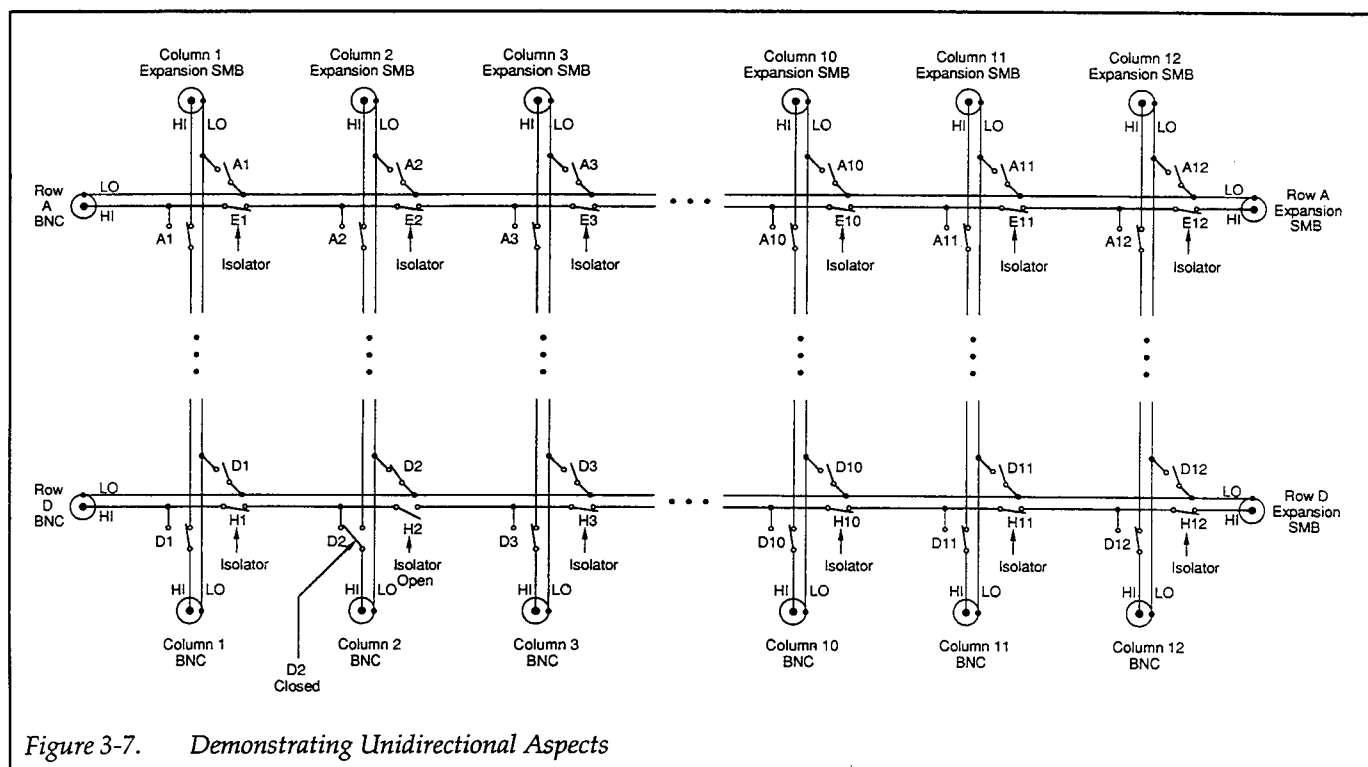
Column 1
Expansion SMB

Column 2
Expansion SMB

Column 3
Expansion SMB

Column 10
Expansion SMB

Column 11
Expansion SMB

Column 12
Expansion SMB

HI LO HI LO HI LO HI LO HI LO HI LO

A1 A2 A3 A10 A11 A12

Row A BNC

LO
HI

A1 E1 Isolator
A2 E2 Isolator
A3 E3 Isolator
A10 E10 Isolator
A11 E11 Isolator
A12 E12 Isolator

LO
HI

Row A Expansion SMB

D1 D2 D3 D10 D11 D12

Row D BNC

LO
HI

D1 H1 Isolator
D2 H2 Isolator Open
D3 H3 Isolator
D10 H10 Isolator
D11 H11 Isolator
D12 H12 Isolator

LO
HI

Row D Expansion SMB

HI LO HI LO HI LO HI LO HI LO HI LO

Column 1
BNC

Column 2
BNC

Column 3
BNC

Column 10
BNC

Column 11
BNC

Column 12
BNC

D2
Closed

Figure 3-7. Demonstrating Unidirectional Aspects